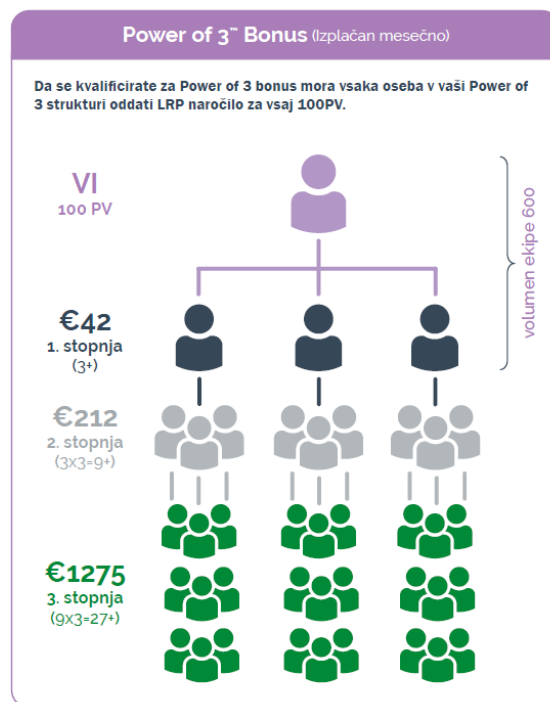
Power of 3™ Bonus (Izplačan mesečno)

Da se kvalificirate za Power of 3 bonus mora vsaka oseba v vaši Power of 3 strukturi oddati LRP naročilo za vsaj 100PV.

VI
100 PV

volumen ekipe 600

€42
1. stopnja
(3+)

€212
2. stopnja
(3x3=9+)

€1275
3. stopnja
(9x3=27+)